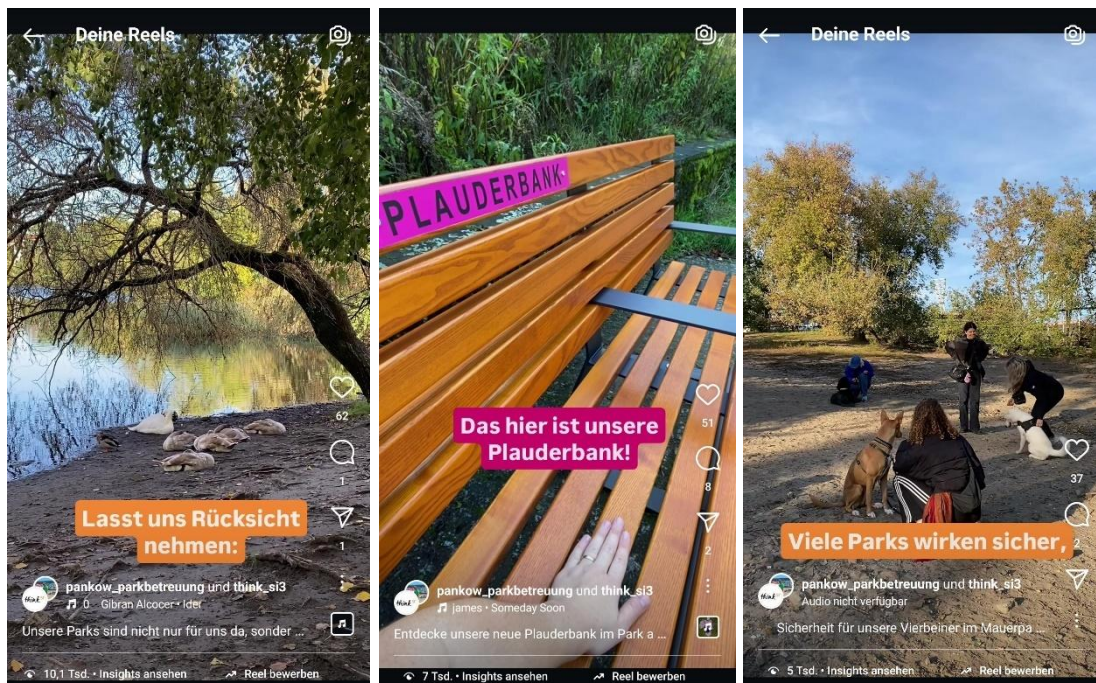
Deine Reels

62

1

1

Lasst uns Rücksicht nehmen:

pankow_parkbetreuung und think_si3

♫ 0 Gibran Alcocer • Idea

Unsere Parks sind nicht nur für uns da, sonder ...

10,1 Tsd. • Insights ansehen

Reel bewerben

PLAUDERBANK

51

8

2

Das hier ist unsere Plauderbank!

pankow_parkbetreuung und think_si3

♫ james • Someday Soon

Entdecke unsere neue Plauderbank im Park a ...

7 Tsd. • Insights ansehen

Reel bewerben

Deine Reels

37

2

Viele Parks wirken sicher,

pankow_parkbetreuung und think_si3

Audio nicht verfügbar

Sicherheit für unsere Vierbeiner im Mauerpa ...

5 Tsd. • Insights ansehen

Reel bewerben